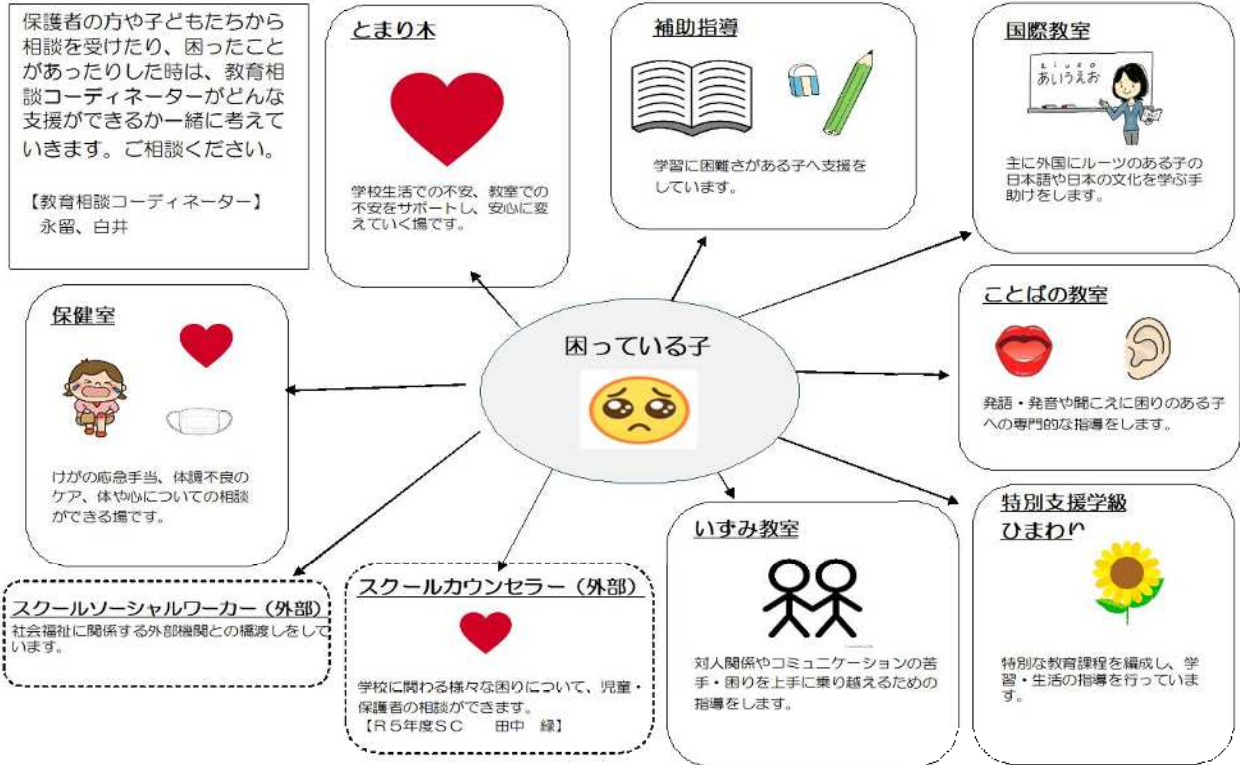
保護者の方や子どもたちから相談を受けたり、困ったことがあったりした時は、教育相談コーディネーターがどんな支援ができるか一緒に考えていきます。ご相談ください。

【教育相談コーディネーター】
永留、白井

とまり木

学校生活での不安、教室での不安をサポートし、安心に変えていく場です。

補助指導

学習に困難さがある子へ支援をしています。

国際教室

あいうえお

主に外国にルーツのある子の日本語や日本の文化を学ぶ手助けをします。

保健室

けがの応急手当、体調不良のケア、体や心についての相談ができる場です。

困っている子

ことばの教室

発語・発音や聞こえに困りのある子への専門的な指導をします。

特別支援学級
ひまわり

特別な教育課程を編成し、学習・生活の指導を行っています。

いずみ教室

対人関係やコミュニケーションの苦手・困りを上手に乗り越えるための指導をします。

スクールカウンセラー（外部）

学校に関わる様々な困りについて、児童・保護者の相談ができます。
【R５年度SC　田中　緑】

スクールソーシャルワーカー（外部）

社会福祉に関係する外部機関との橋渡しをしています。